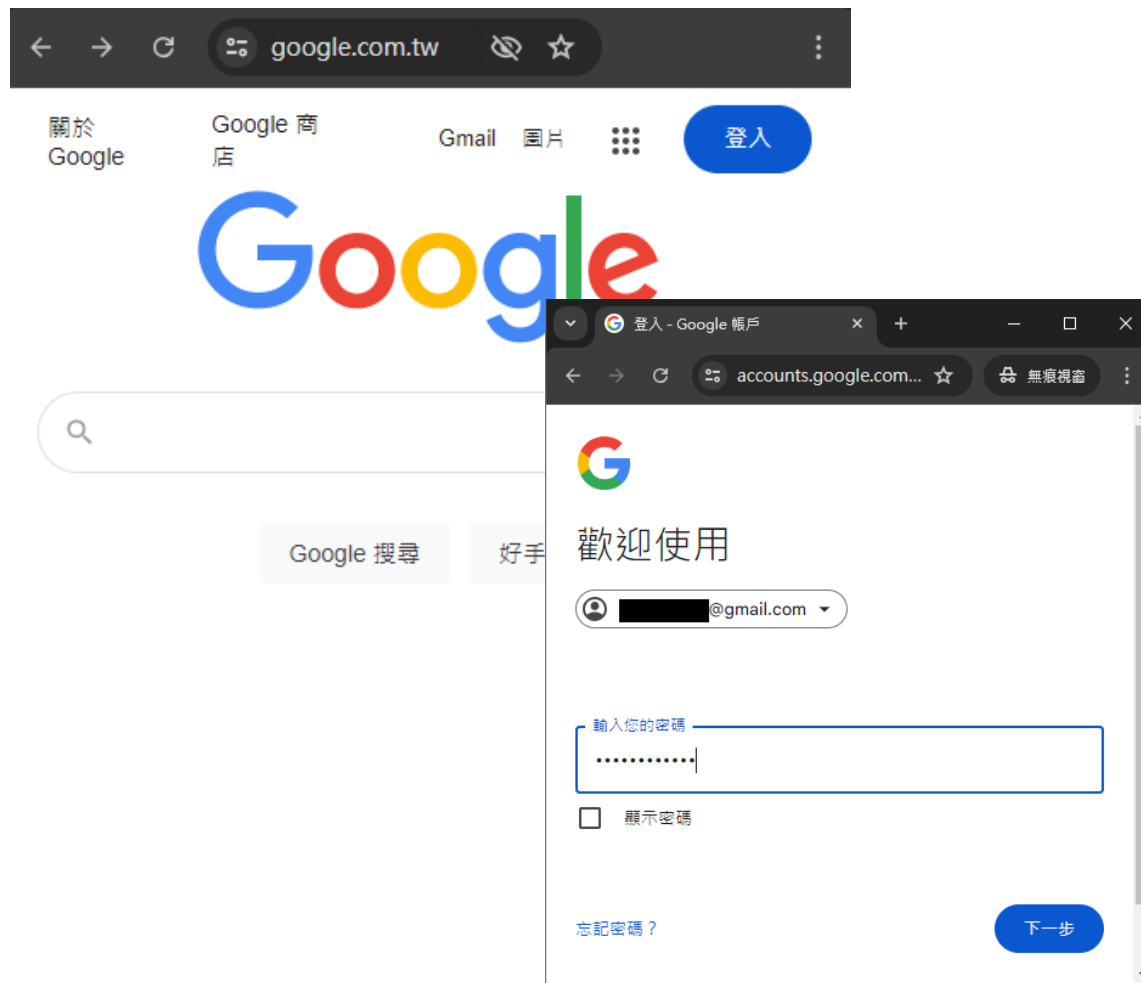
google.com.tw

關於 Google

Google 商店

Gmail 圖片

登入

Google

Google 搜尋

好手

登入 - Google 帳戶

accounts.google.com...

無痕視窗

歡迎使用

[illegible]@gmail.com

輸入您的密碼

••••••••••••

顯示密碼

忘記密碼？

下一步